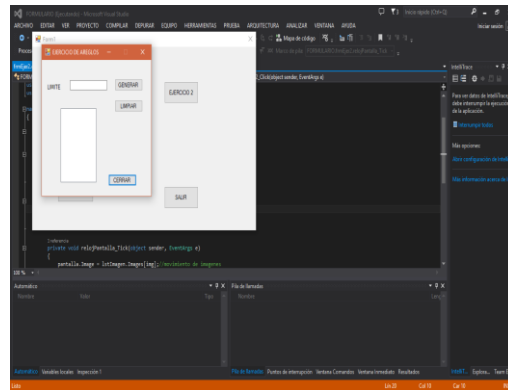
FORMULARIO (Ejecutando) - Microsoft Visual Studio
Inicio rápido (Ctrl+Q)
ARCHIVO EDITAR VER PROYECTO COMPILAR DEPURAR EQUIPO HERRAMIENTAS PRUEBA ARQUITECTURA ANALIZAR VENTANA AYUDA
Iniciar sesión
Form2
Mapa de código
EJERCICIO DE ARBOLES
LIMITE
GENERAR
LIMPIAR
EJERCICIO 2
CERRAR
SALIR
_Click(object sender, EventArgs e)
IntelliTrace
Para ver datos de IntelliTrace debe interrumpir la ejecución de la aplicación.
Interrumpir todo
Más opciones:
Abrir configuración de IntelliTrace
Más información acerca de IntelliTrace
1 referencia
private void reloj Pantalla_Tick(object sender, EventArgs e)
{
pantalla.Image = listImagen.Images[img]; //movimiento de imagenes
100 %
Automático
Nombre
Valor
Tipo
Pila de llamadas
Nombre
Leng
Automático Variables locales Inspección 1
Pila de llamadas Puntos de interrupción Ventana Comandos Ventana Inmediato Resultados
IntelliT... Explora... Team E...
Listo
Lín 25
Col 15
Car 15
INS